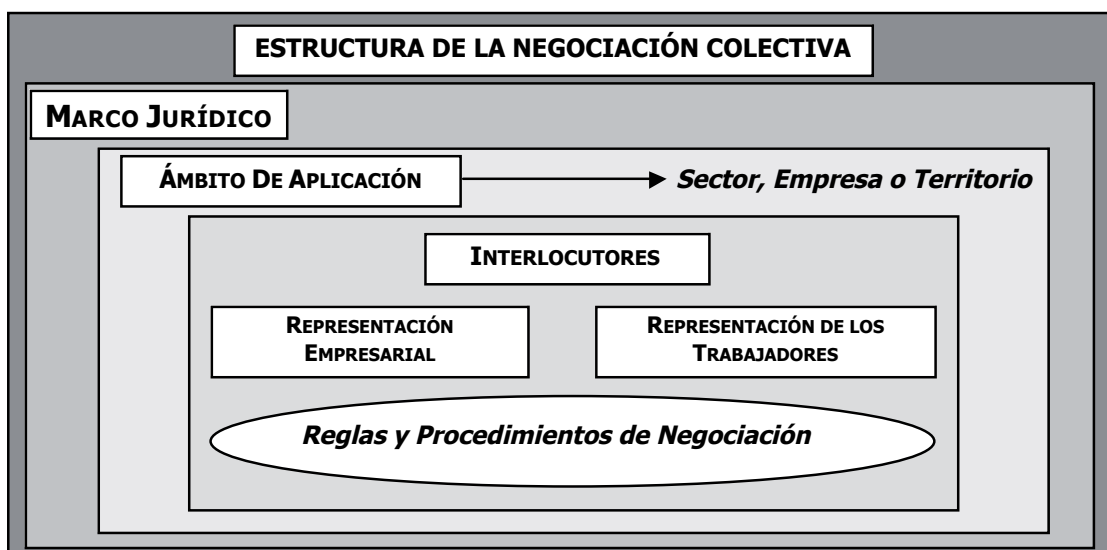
ESTRUCTURA DE LA NEGOCIACIÓN COLECTIVA

MARCO JURÍDICO

ÁMBITO DE APLICACIÓN

Sector, Empresa o Territorio

INTERLOCUTORES

REPRESENTACIÓN EMPRESARIAL

REPRESENTACIÓN DE LOS TRABAJADORES

Reglas y Procedimientos de Negociación